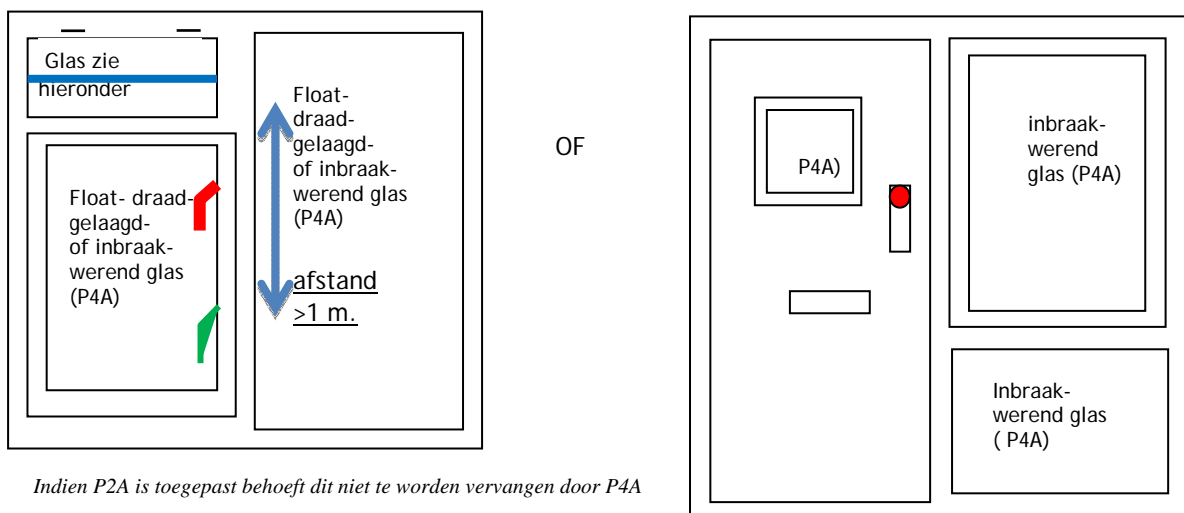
Glas zie hieronder

Float- draad- gelaagd- of inbraak- werend glas (P4A)

Float- draad- gelaagd- of inbraak- werend glas (P4A)

afstand >1 m.

Indien P2A is toegepast behoeft dit niet te worden vervangen door P4A

OF

P4A)

inbraak- werend glas (P4A)

Inbraak- werend glas ( P4A)